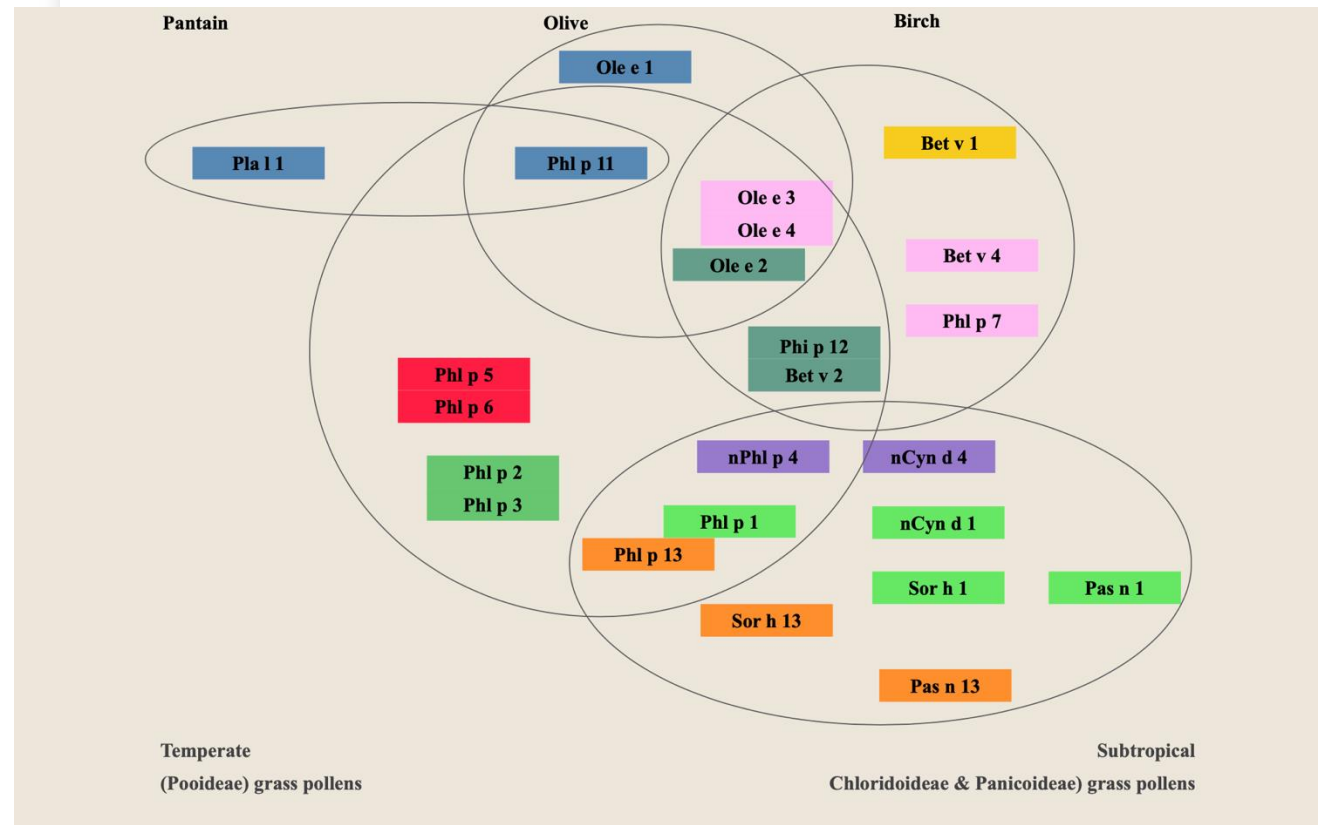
Pantain

Olive

Birch

Ole e 1

Pla l 1

Phl p 11

Bet v 1

Ole e 3

Ole e 4

Ole e 2

Bet v 4

Phl p 7

Phi p 12

Bet v 2

Phl p 5

Phl p 6

Phl p 2

Phl p 3

nPhl p 4

nCyn d 4

Phl p 1

nCyn d 1

Phl p 13

Sor h 1

Pas n 1

Sor h 13

Pas n 13

Temperate

(Pooideae) grass pollens

Subtropical

Chloridoideae & Panicoideae) grass pollens